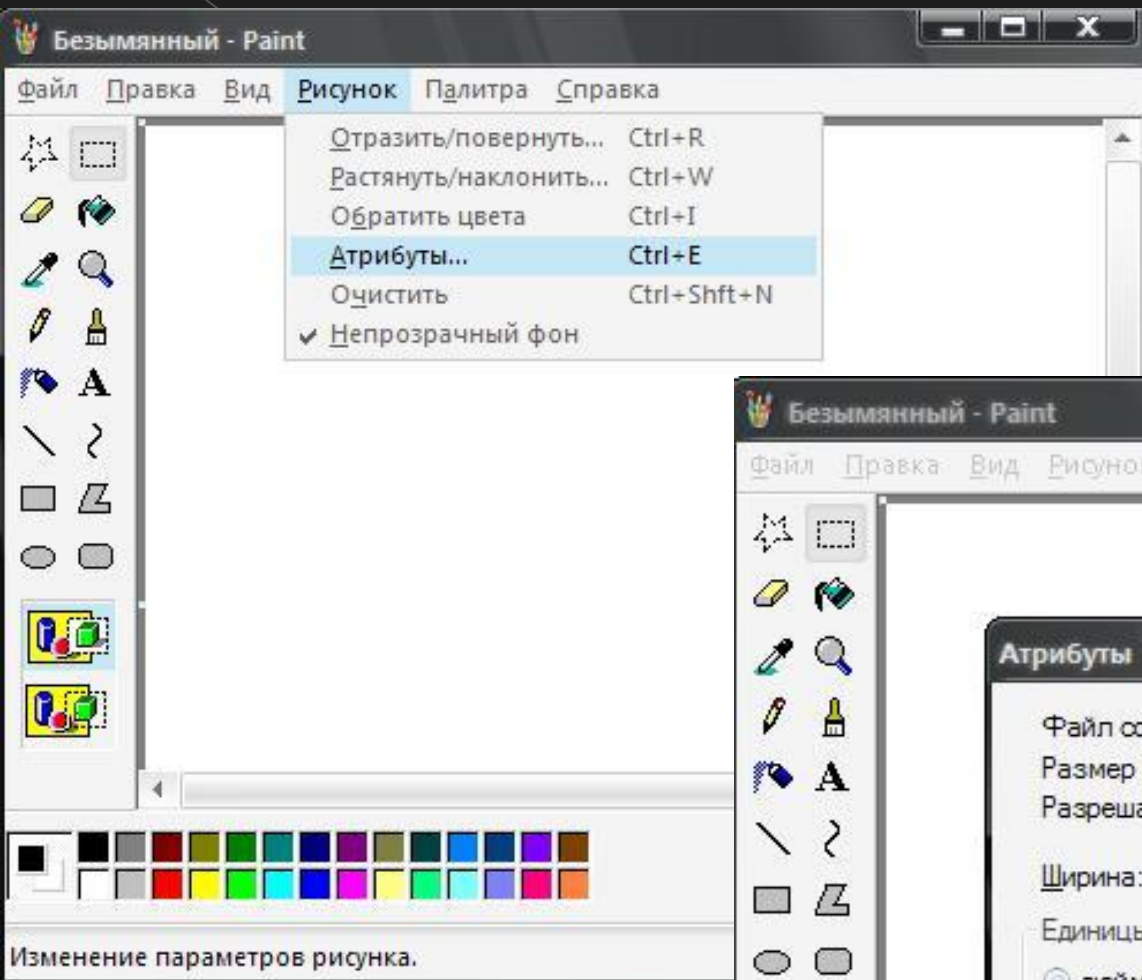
Безымянный - Paint

Файл Правка Вид Рисунок Палитра Справка

Отразить/повернуть... Ctrl+R
Растянуть/наклонить... Ctrl+W
Обратить цвета Ctrl+I
Атрибуты... Ctrl+E
Очистить Ctrl+Shft+N
✔ Непрозрачный фон

A

Изменение параметров рисунка.

Безымянный - Paint

Файл Правка Вид Рисуно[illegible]

A

Атрибуты

Файл с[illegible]
Размер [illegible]
Разреша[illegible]

Ширина:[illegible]

Единиц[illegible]